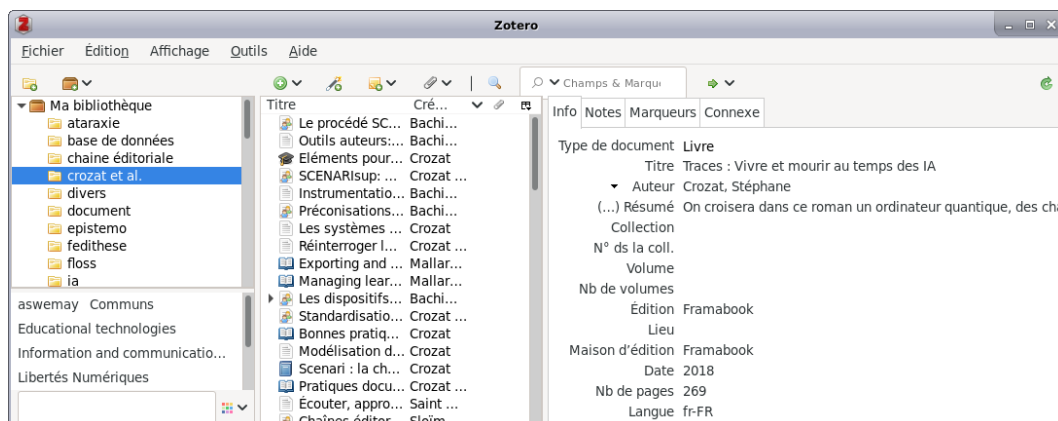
Zotero

Fichier Édition Affichage Outils Aide

Champs & Marqu

Ma bibliothèque
ataraxie
base de données
chaine éditoriale
crozat et al.
divers
document
epistemo
fedithese
floss
ia

aswemay Communs
Educational technologies
Information and communicatio...
Libertés Numériques

| Titre | Cré... |
|---|---|
| Le procédé SC... | Bachi... |
| Outils auteurs:... | Bachi... |
| Eléments pour... | Crozat |
| SCENARIsup:... | Crozat ... |
| Instrumentatio... | Bachi... |
| Préconisations... | Bachi... |
| Les systèmes ... | Crozat |
| Réinterroger l... | Crozat ... |
| Exporting and ... | Mallar... |
| Managing lear... | Mallar... |
| Les dispositifs... | Bachi... |
| Standardisatio... | Crozat ... |
| Bonnes pratiq... | Crozat |
| Modélisation d... | Crozat |
| Scenari : la ch... | Crozat |
| Pratiques docu... | Crozat ... |
| Écouter, appro... | Saint ... |
| Chaînes éditor... | Sloïm... |

Info Notes Marqueurs Connexe

Type de document Livre
Titre Traces : Vivre et mourir au temps des IA
Auteur Crozat, Stéphane
(...) Résumé On croisera dans ce roman un ordinateur quantique, des ch
Collection
N° ds la coll.
Volume
Nb de volumes
Édition Framabook
Lieu
Maison d'édition Framabook
Date 2018
Nb de pages 269
Langue fr-FR